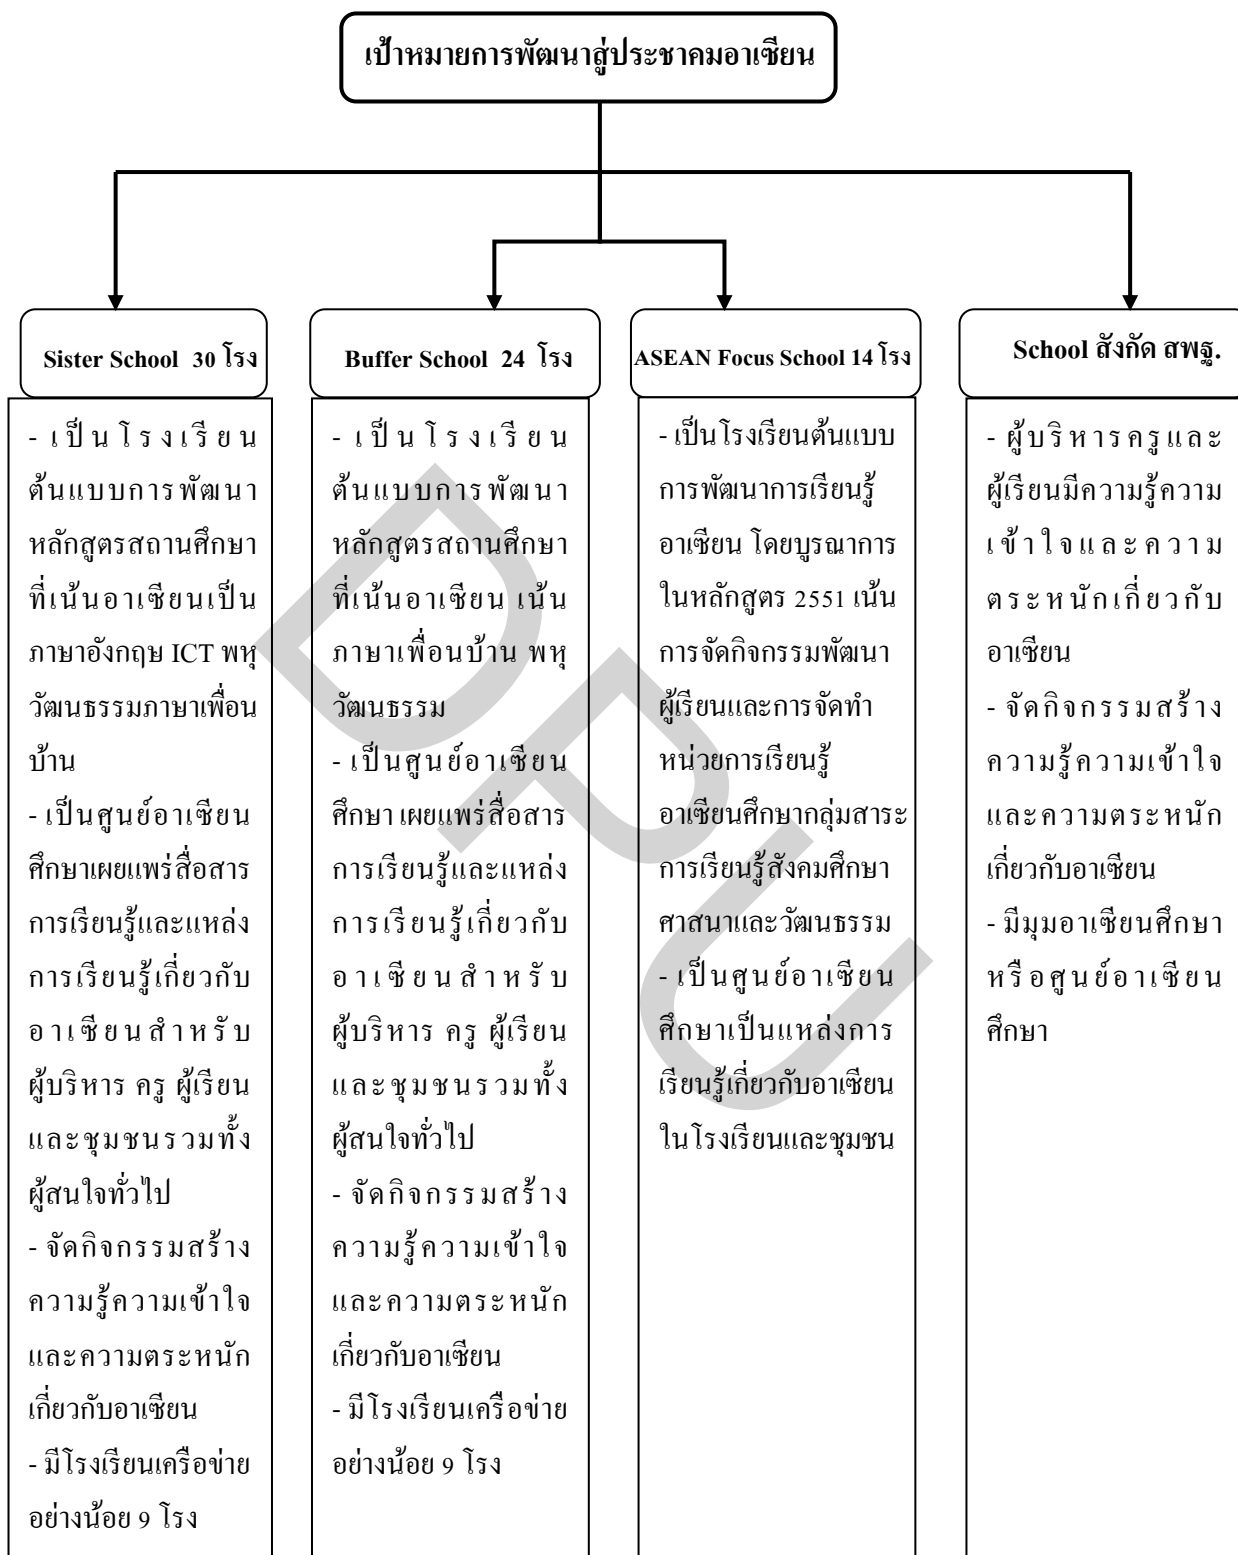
เป้าหมายการพัฒนาสู่ประชาคมอาเซียน

Sister School 30 โรง

- เป็นโรงเรียนต้นแบบการพัฒนาหลักสูตรสถานศึกษาที่เน้นอาเซียนเป็นภาษาอังกฤษ ICT พหุวัฒนธรรมภาษาเพื่อนบ้าน
- เป็นศูนย์อาเซียนศึกษาเผยแพร่สื่อสารการเรียนรู้และแหล่งการเรียนรู้เกี่ยวกับอาเซียนสำหรับผู้บริหาร ครู ผู้เรียนและชุมชนรวมทั้งผู้สนใจทั่วไป
- จัดกิจกรรมสร้างความรู้ความเข้าใจและความตระหนักเกี่ยวกับอาเซียน
- มีโรงเรียนเครือข่ายอย่างน้อย 9 โรง

Buffer School 24 โรง

- เป็นโรงเรียนต้นแบบการพัฒนาหลักสูตรสถานศึกษาที่เน้นอาเซียน เน้นภาษาเพื่อนบ้าน พหุวัฒนธรรม
- เป็นศูนย์อาเซียนศึกษา เผยแพร่สื่อสารการเรียนรู้และแหล่งการเรียนรู้เกี่ยวกับอาเซียนสำหรับผู้บริหาร ครู ผู้เรียนและชุมชนรวมทั้งผู้สนใจทั่วไป
- จัดกิจกรรมสร้างความรู้ความเข้าใจและความตระหนักเกี่ยวกับอาเซียน
- มีโรงเรียนเครือข่ายอย่างน้อย 9 โรง

ASEAN Focus School 14 โรง

- เป็นโรงเรียนต้นแบบการพัฒนาการเรียนรู้อาเซียน โดยบูรณาการในหลักสูตร 2551 เน้นการจัดกิจกรรมพัฒนาผู้เรียนและการจัดทำหน่วยการเรียนรู้อาเซียนศึกษากลุ่มสาระการเรียนรู้สังคมศึกษาศาสนาและวัฒนธรรม
- เป็นศูนย์อาเซียนศึกษาเป็นแหล่งการเรียนรู้เกี่ยวกับอาเซียนในโรงเรียนและชุมชน

School สังกัด สพฐ.

- ผู้บริหารครูและผู้เรียนมีความรู้ความเข้าใจและความตระหนักเกี่ยวกับอาเซียน
- จัดกิจกรรมสร้างความรู้ความเข้าใจและความตระหนักเกี่ยวกับอาเซียน
- มีมุมอาเซียนศึกษาหรือศูนย์อาเซียนศึกษา